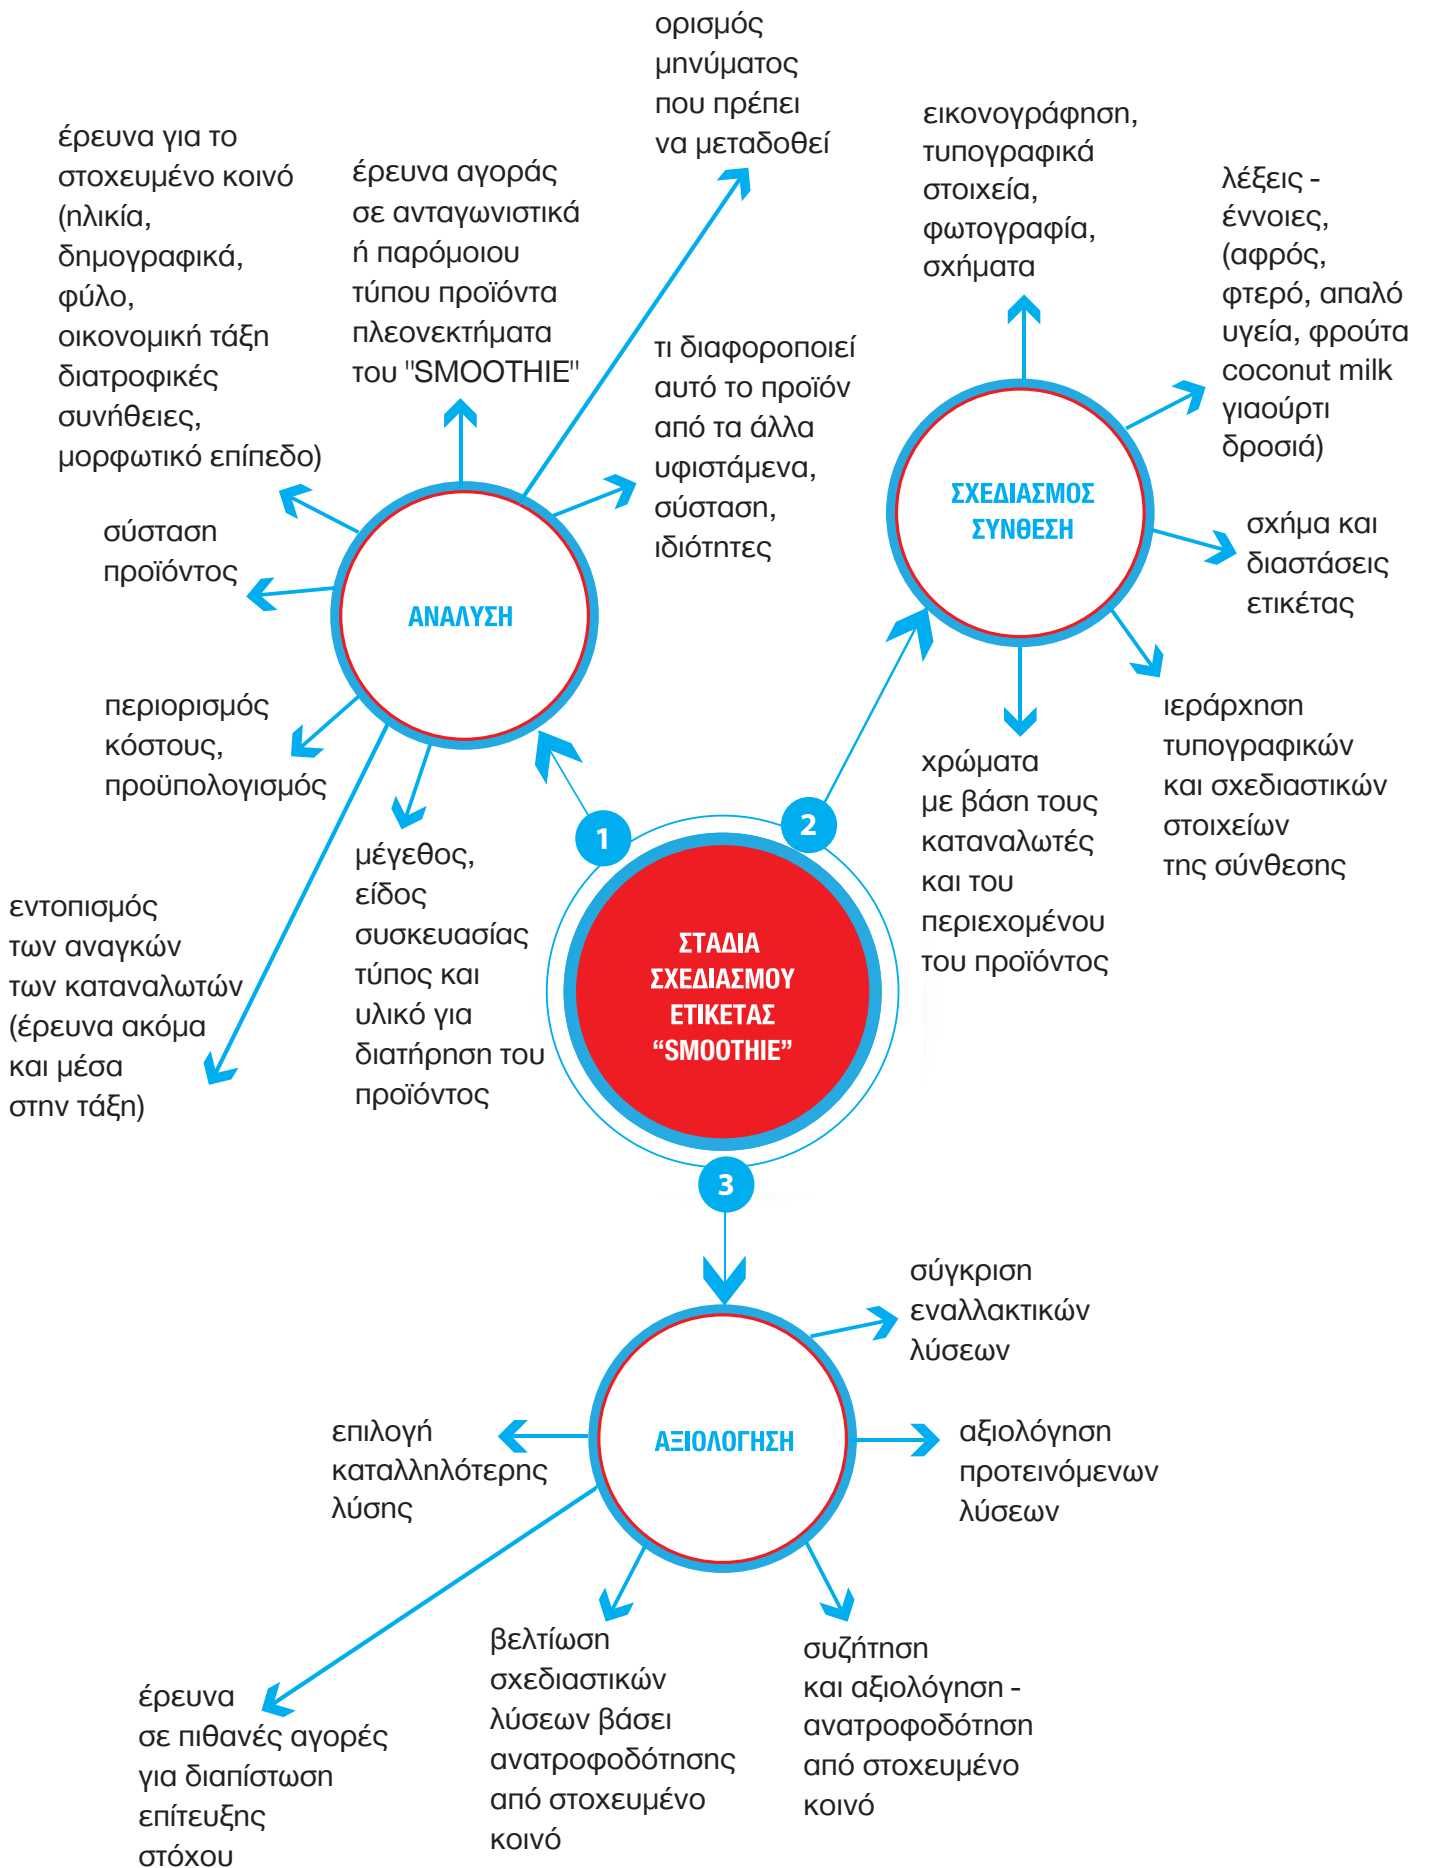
ορισμός μηνύματος που πρέπει να μεταδοθεί

έρευνα για το στοχευμένο κοινό (ηλικία, δημογραφικά, φύλο, οικονομική τάξη διατροφικές συνήθειες, μορφωτικό επίπεδο)

έρευνα αγοράς σε ανταγωνιστικά ή παρόμοιου τύπου προϊόντα πλεονεκτήματα του "SMOOTHIE"

εικονογράφηση, τυπογραφικά στοιχεία, φωτογραφία, σχήματα

λέξεις - έννοιες, (αφρός, φτερό, απαλό υγεία, φρούτα coconut milk γιαούρτι δροσιά)

τι διαφοροποιεί αυτό το προϊόν από τα άλλα υφιστάμενα, σύσταση, ιδιότητες

σύσταση προϊόντος

ΑΝΑΛΥΣΗ

ΣΧΕΔΙΑΣΜΟΣ ΣΥΝΘΕΣΗ

σχήμα και διαστάσεις ετικέτας

περιορισμός κόστους, προϋπολογισμός

ιεράρχηση τυπογραφικών και σχεδιαστικών στοιχείων της σύνθεσης

χρώματα με βάση τους καταναλωτές και του περιεχομένου του προϊόντος

1

2

μέγεθος, είδος συσκευασίας τύπος και υλικό για διατήρηση του προϊόντος

εντοπισμός των αναγκών των καταναλωτών (έρευνα ακόμα και μέσα στην τάξη)

ΣΤΑΔΙΑ ΣΧΕΔΙΑΣΜΟΥ ΕΤΙΚΕΤΑΣ “SMOOTHIE”

3

σύγκριση εναλλακτικών λύσεων

επιλογή καταλληλότερης λύσης

ΑΞΙΟΛΟΓΗΣΗ

αξιολόγηση προτεινόμενων λύσεων

βελτίωση σχεδιαστικών λύσεων βάσει ανατροφοδότησης από στοχευμένο κοινό

συζήτηση και αξιολόγηση - ανατροφοδότηση από στοχευμένο κοινό

έρευνα σε πιθανές αγορές για διαπίστωση επίτευξης στόχου